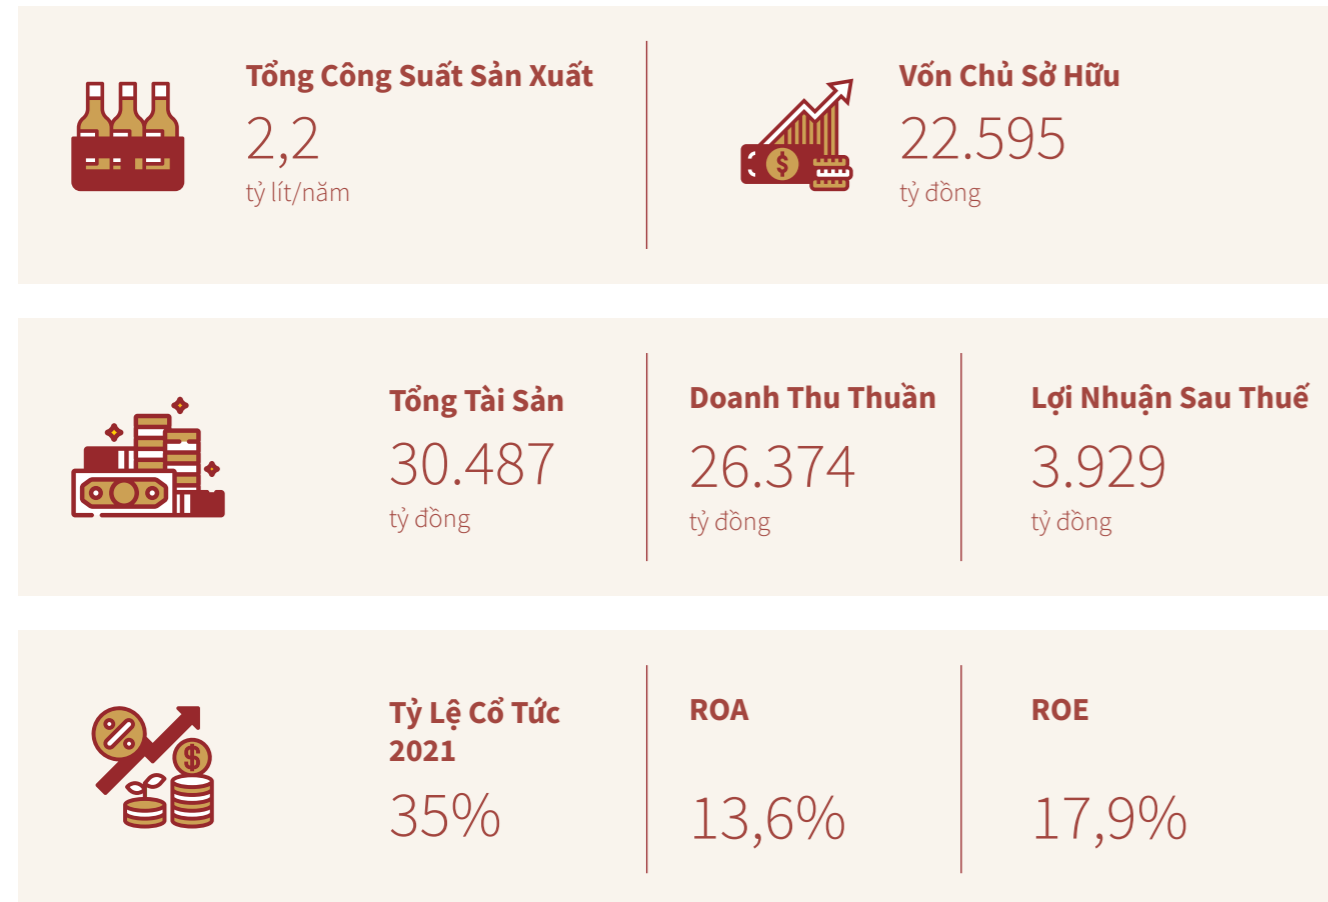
Tổng Công Suất Sản Xuất
2,2
tỷ lít/năm

Vốn Chủ Sở Hữu
22.595
tỷ đồng

Tổng Tài Sản
30.487
tỷ đồng

Doanh Thu Thuần
26.374
tỷ đồng

Lợi Nhuận Sau Thuế
3.929
tỷ đồng

Tỷ Lệ Cổ Tức 2021
35%

ROA
13,6%

ROE
17,9%